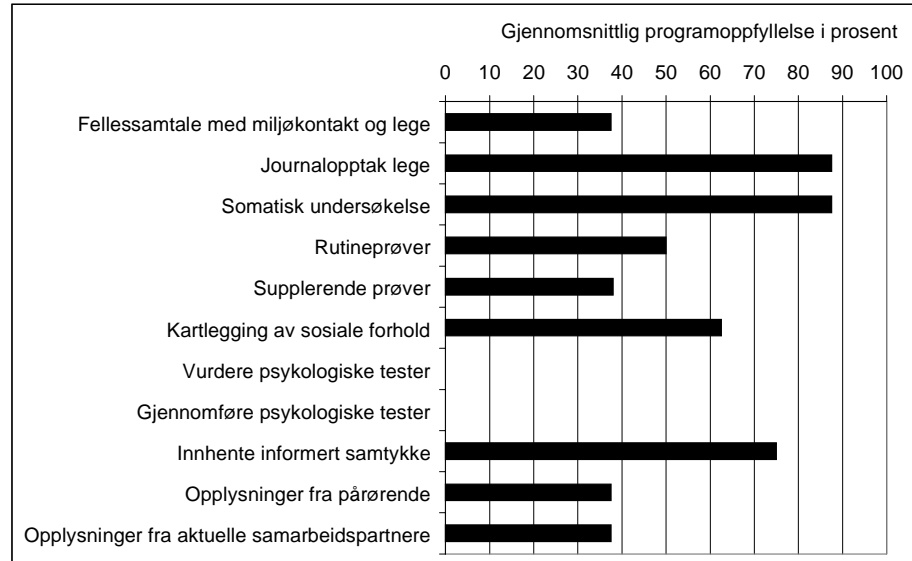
Gjennomsnittlig programoppfyllelse i prosent

0 10 20 30 40 50 60 70 80 90 100

Fellessamtale med miljøkontakt og lege
Journalopptak lege
Somatisk undersøkelse
Rutineprøver
Supplerende prøver
Kartlegging av sosiale forhold
Vurdere psykologiske tester
Gjennomføre psykologiske tester
Innhente informert samtykke
Opplysninger fra pårørende
Opplysninger fra aktuelle samarbeidspartnere